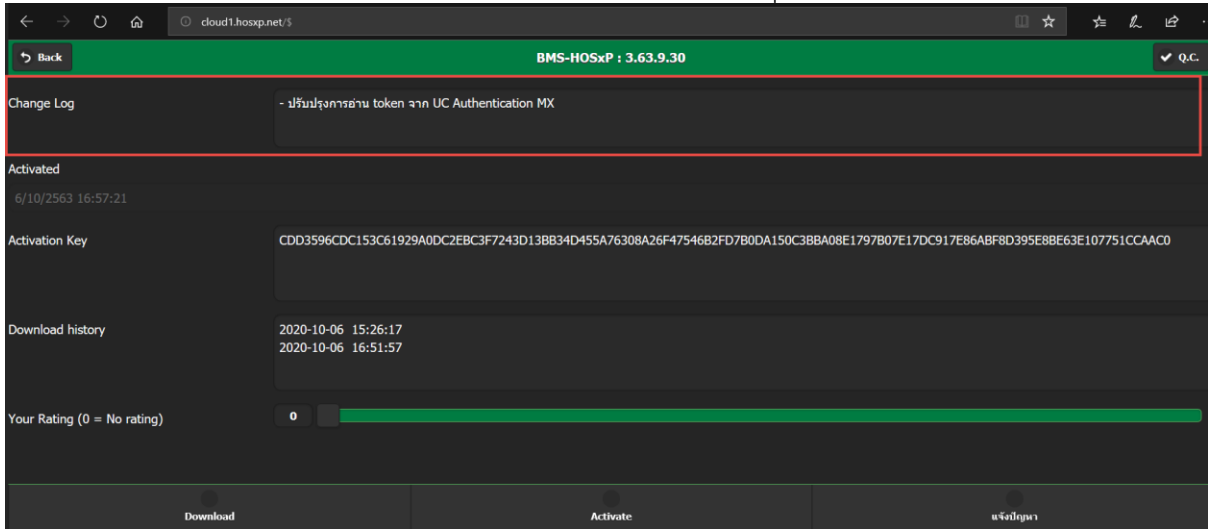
cloud1.hosxp.net/$

Back

BMS-HOSxP : 3.63.9.30

Q.C.

Change Log

- ปรับปรุงการอ่าน token จาก UC Authentication MX

Activated

6/10/2563 16:57:21

Activation Key

CDD3596CDC153C61929A0DC2EBC3F7243D13BB34D455A76308A26F47546B2FD7B0DA150C3BBA08E1797B07E17DC917E86ABF8D395E8BE63E107751CCAAC0

Download history

2020-10-06 15:26:17
2020-10-06 16:51:57

Your Rating (0 = No rating)

0

Download

Activate

แจ้งปัญหา